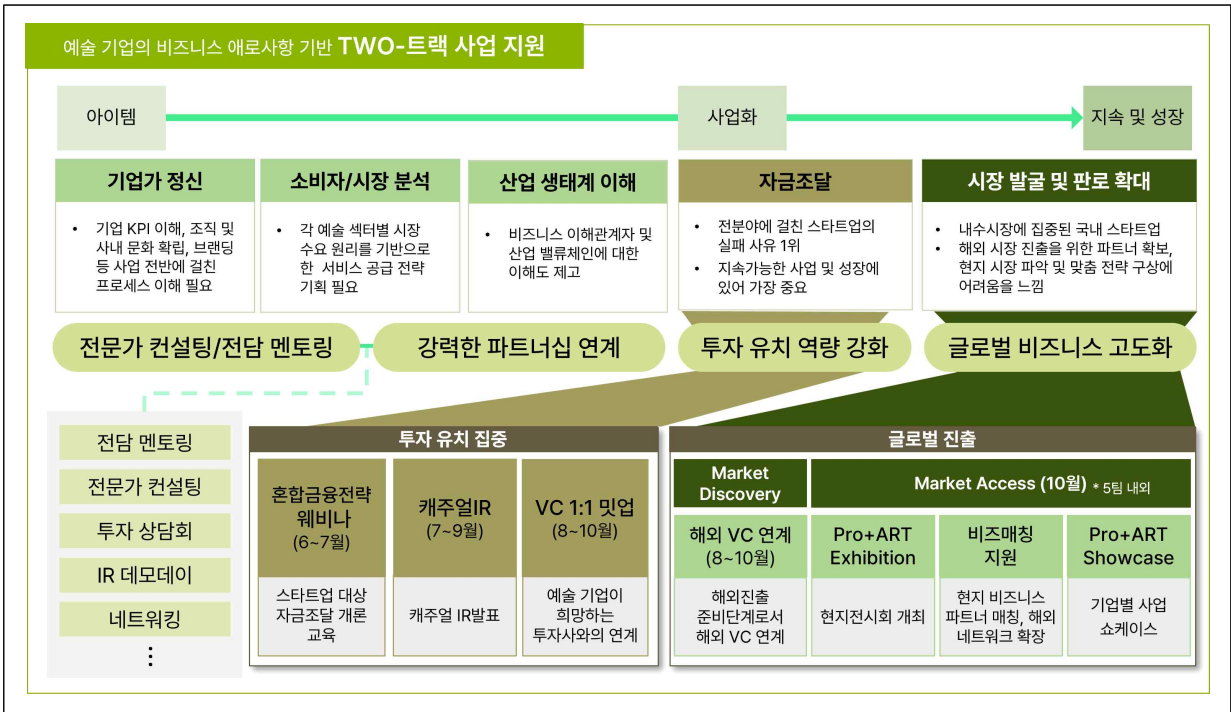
예술 기업의 비즈니스 애로사항 기반 TWO-트랙 사업 지원

아이템

사업화

지속 및 성장

기업가 정신

• 각 기업 KPI 이해, 조직 및 사내 문화 확립, 브랜딩 등 사업 전반에 걸친 프로세스 이해 필요

소비자/시장 분석

• 각 예술 섹터별 시장 수요 원리를 기반으로 한 서비스 공급 전략 기획 필요

산업 생태계 이해

• 비즈니스 이해관계자 및 산업 밸류체인에 대한 이해도 제고

자금조달

• 전분야에 걸친 스타트업의 실패 사유 1위
• 지속가능한 사업 및 성장에 있어 가장 중요

시장 발굴 및 판로 확대

• 내수시장에 집중된 국내 스타트업
• 해외 시장 진출을 위한 파트너 확보, 현지 시장 파악 및 맞춤 전략 구상에 어려움을 느낌

전문가 컨설팅/전담 멘토링

강력한 파트너십 연계

투자 유치 역량 강화

글로벌 비즈니스 고도화

전담 멘토링
전문가 컨설팅
투자 상담회
IR 데모데이
네트워킹
⋮

투자 유치 집중

| 혼합금융전략 웨비나 (6~7월) | 캐주얼IR (7~9월) | VC 1:1 밋업 (8~10월) |
|---|---|---|
| 스타트업 대상 자금조달 개론 교육 | 캐주얼 IR발표 | 예술 기업이 희망하는 투자사와의 연계 |

글로벌 진출

| Market Discovery | Market Access (10월) * 5팀 내외 | | |
|---|---|---|---|
| 해외 VC 연계 (8~10월) | Pro+ART Exhibition | 비즈매칭 지원 | Pro+ART Showcase |
| 해외진출 준비단계로서 해외 VC 연계 | 현지전시회 개최 | 현지 비즈니스 파트너 매칭, 해외 네트워크 확장 | 기업별 사업 쇼케이스 |